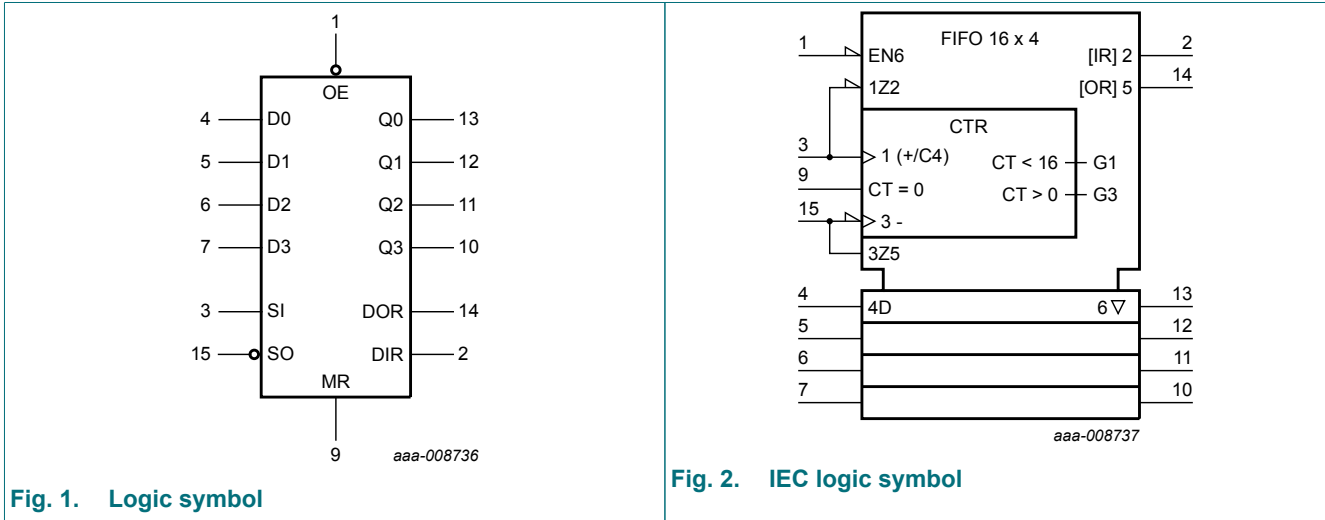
1
OE
4 D0
5 D1
6 D2
7 D3
3 SI
15 SO
Q0 13
Q1 12
Q2 11
Q3 10
DOR 14
DIR 2
MR
9
aaa-008736

Fig. 1. Logic symbol

FIFO 16 x 4
1 EN6
1Z2
[IR] 2 2
[OR] 5 14
CTR
3 1 (+/C4)
9 CT = 0
15 3 -
CT < 16 G1
CT > 0 G3
3Z5
4 4D
6 ▽ 13
5 12
6 11
7 10
aaa-008737

Fig. 2. IEC logic symbol